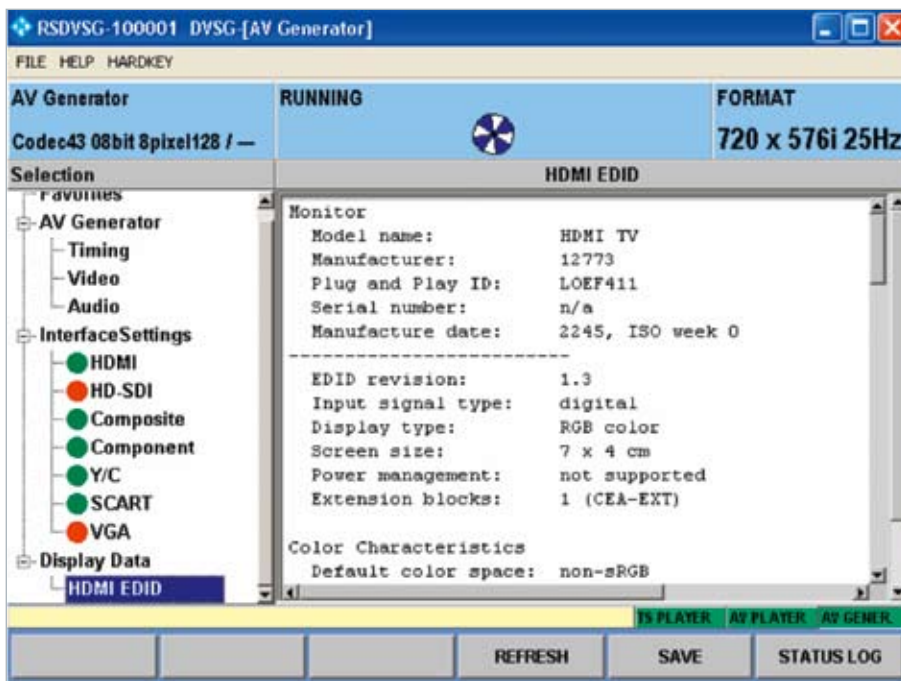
RSDVSG-100001 DVSG-[AV Generator]

FILE HELP HARDKEY

AV Generator
Codec43 08bit 8pixel128 / —

RUNNING

FORMAT
720 x 576i 25Hz

Selection

HDMI EDID

Favorites
AV Generator
Timing
Video
Audio
InterfaceSettings
HDMI
HD-SDI
Composite
Component
Y/C
SCART
VGA
Display Data
HDMI EDID

Monitor
Model name: HDMI TV
Manufacturer: 12773
Plug and Play ID: LOEF411
Serial number: n/a
Manufacture date: 2245, ISO week 0
-------------------------
EDID revision: 1.3
Input signal type: digital
Display type: RGB color
Screen size: 7 x 4 cm
Power management: not supported
Extension blocks: 1 (CEA-EXT)

Color Characteristics
Default color space: non-sRGB

TS PLAYER AV PLAYER AV GENER.

REFRESH SAVE STATUS LOG